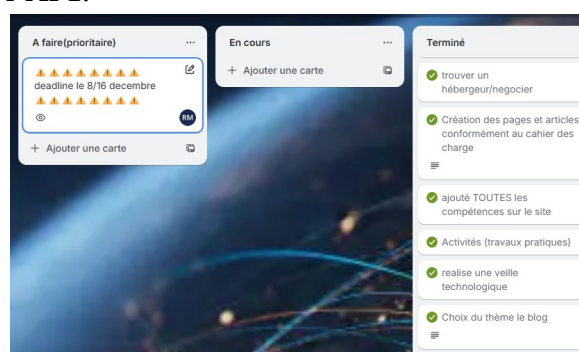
A faire(prioritaire) ...

⚠⚠⚠⚠⚠⚠⚠⚠ deadline le 8/16 decembre ⚠⚠⚠⚠⚠⚠⚠⚠

RM

+ Ajouter une carte

En cours ...

+ Ajouter une carte

Terminé

trouver un hébergeur/negocier

Création des pages et articles conformément au cahier des charge

ajouté TOUTES les compétences sur le site

Activités (travaux pratiques)

realise une veille technologique

Choix du thème le blog